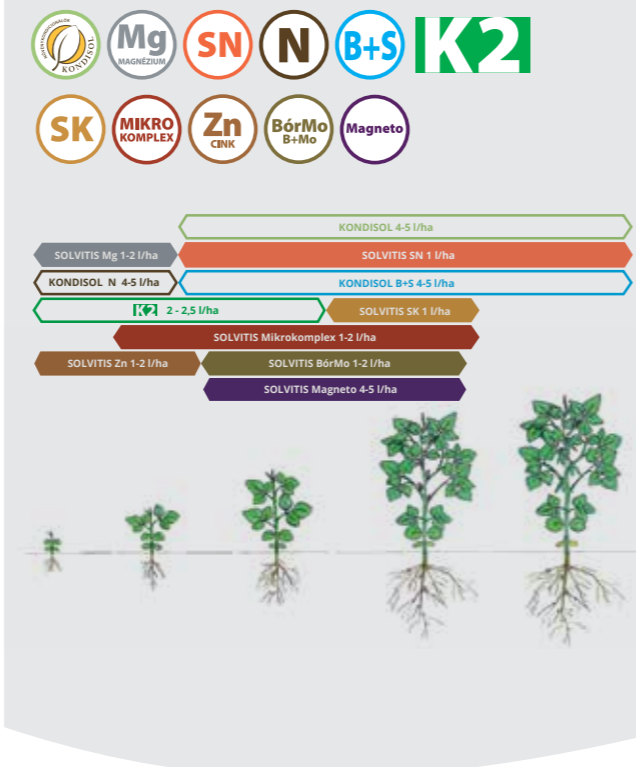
KONDISOL

Mg MAGNÉZIUM

SN

N

B+S

K2

SK

MIKRO KOMPLEX

Zn CINK

BórMo B+Mo

Magneto

KONDISOL 4-5 l/ha

SOLVITIS Mg 1-2 l/ha

SOLVITIS SN 1 l/ha

KONDISOL N 4-5 l/ha

KONDISOL B+S 4-5 l/ha

K2 2 - 2,5 l/ha

SOLVITIS SK 1 l/ha

SOLVITIS Mikrokomplex 1-2 l/ha

SOLVITIS Zn 1-2 l/ha

SOLVITIS BórMo 1-2 l/ha

SOLVITIS Magneto 4-5 l/ha